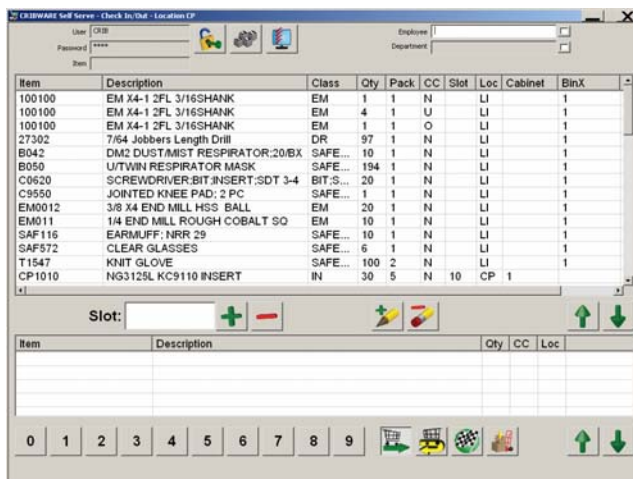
CRIBWARE Self Serve - Check In/Out - Location CP

User CRIB
Password ****
Item

Employee
Department

| Item | Description | Class | Qty | Pack | CC | Slot | Loc | Cabinet | BinX |
|---|---|---|---|---|---|---|---|---|---|
| 100100 | EM X4-1 2FL 3/16SHANK | EM | 1 | 1 | N | | LI | | 1 |
| 100100 | EM X4-1 2FL 3/16SHANK | EM | 4 | 1 | U | | LI | | 1 |
| 100100 | EM X4-1 2FL 3/16SHANK | EM | 1 | 1 | O | | LI | | 1 |
| 27302 | 7/64 Jobbers Length Drill | DR | 97 | 1 | N | | LI | | 1 |
| B042 | DM2 DUST/MIST RESPIRATOR;20/BX | SAFE... | 10 | 1 | N | | LI | | 1 |
| B050 | U/TWIN RESPIRATOR MASK | SAFE... | 194 | 1 | N | | LI | | 1 |
| C0620 | SCREWDRIVER;BIT;INSERT;SDT 3-4 | BIT;S... | 20 | 1 | N | | LI | | 1 |
| C9550 | JOINTED KNEE PAD; 2 PC | SAFE... | 1 | 1 | N | | LI | | 1 |
| EM0012 | 3/8 X4 END MILL HSS BALL | EM | 20 | 1 | N | | LI | | 1 |
| EM011 | 1/4 END MILL ROUGH COBALT SQ | EM | 10 | 1 | N | | LI | | 1 |
| SAF116 | EARMUFF; NRR 29 | SAFE... | 10 | 1 | N | | LI | | 1 |
| SAF572 | CLEAR GLASSES | SAFE... | 6 | 1 | N | | LI | | 1 |
| T1547 | KNIT GLOVE | SAFE... | 100 | 2 | N | | LI | | 1 |
| CP1010 | NG3125L KC9110 INSERT | IN | 30 | 5 | N | 10 | CP | 1 | |

Slot:

| Item | Description | Qty | CC | Loc |
|---|---|---|---|---|

0 1 2 3 4 5 6 7 8 9